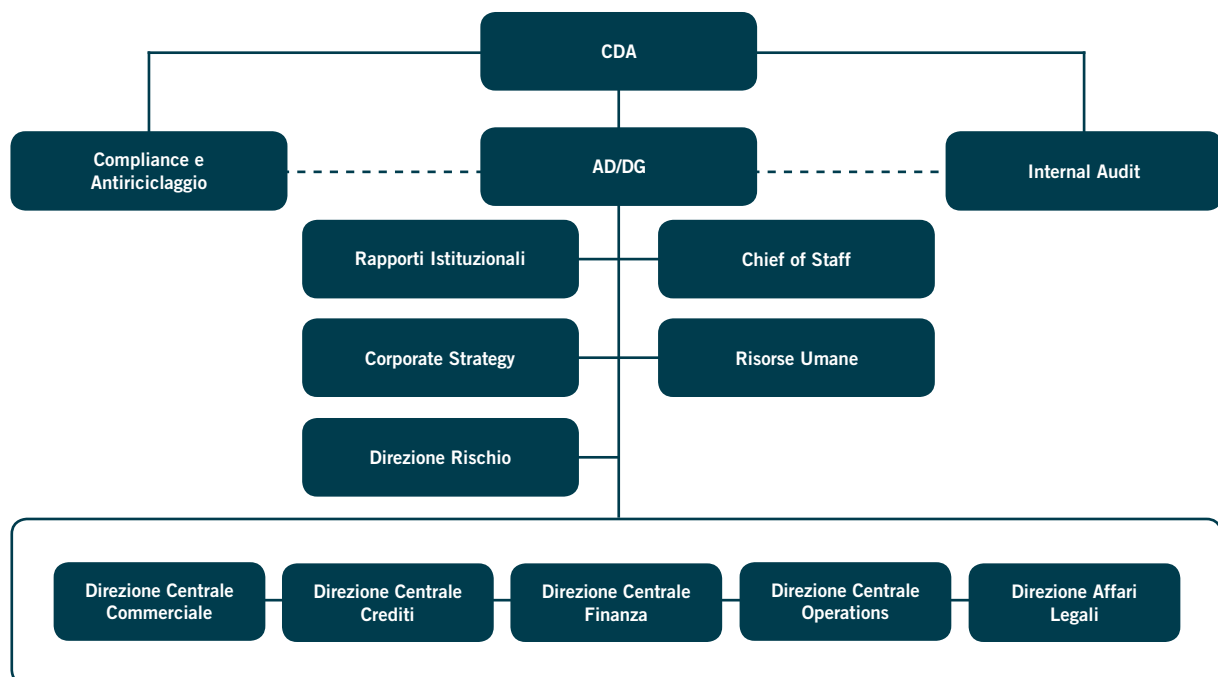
CDA

Compliance e Antiriciclaggio

AD/DG

Internal Audit

Rapporti Istituzionali

Chief of Staff

Corporate Strategy

Risorse Umane

Direzione Rischio

Direzione Centrale Commerciale

Direzione Centrale Crediti

Direzione Centrale Finanza

Direzione Centrale Operations

Direzione Affari Legali